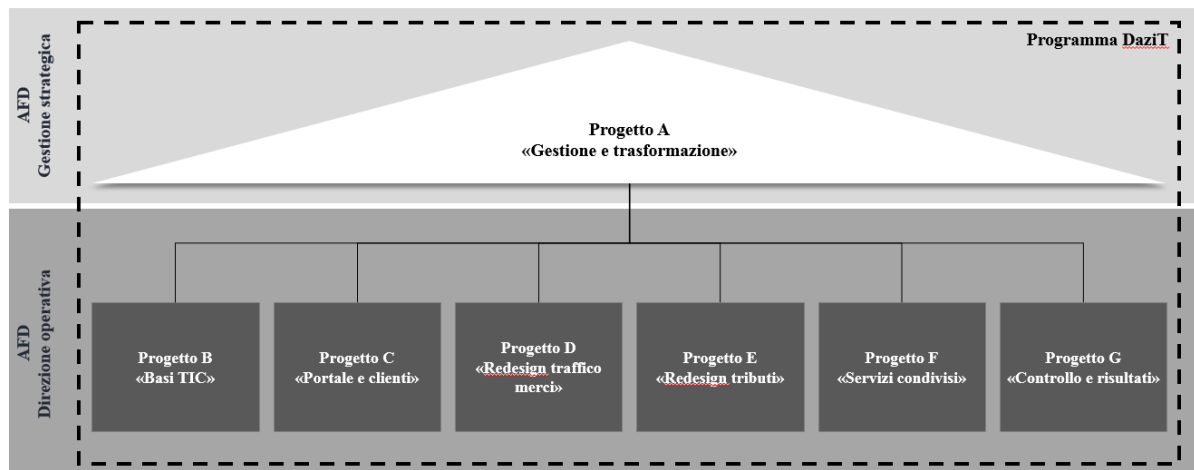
AFD
Gestione strategica

Programma DaziT

Progetto A
«Gestione e trasformazione»

AFD
Direzione operativa

Progetto B
«Basi TIC»

Progetto C
«Portale e clienti»

Progetto D
«Redesign traffico merci»

Progetto E
«Redesign tributi»

Progetto F
«Servizi condivisi»

Progetto G
«Controllo e risultati»